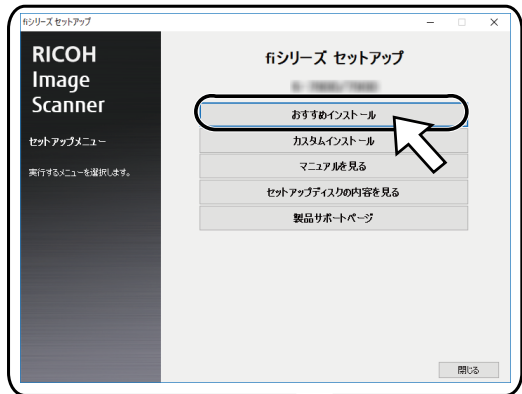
fiシリーズ セットアップ

RICOH Image Scanner

セットアップメニュー

実行するメニューを選択します。

fiシリーズ セットアップ

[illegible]

おすすめインストール

カスタムインストール

マニュアルを見る

セットアップディスクの内容を見る

製品サポートページ

閉じる